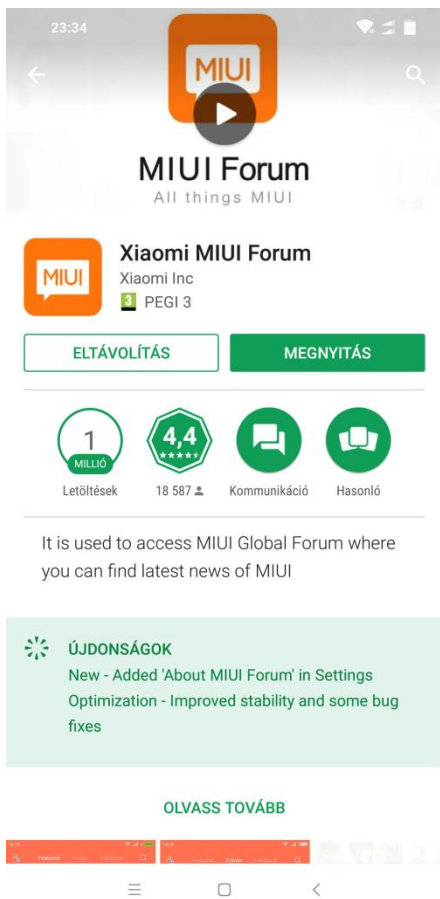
23:34

MIUI

MIUI Forum
All things MIUI

MIUI

Xiaomi MIUI Forum
Xiaomi Inc
3 PEGI 3

ELTÁVOLÍTÁS

MEGNYITÁS

1
MILLIÓ
Letöltések

4,4
★★★★★
18 587

Kommunikáció

Hasonló

It is used to access MIUI Global Forum where you can find latest news of MIUI

ÚJDONSÁGOK
New - Added 'About MIUI Forum' in Settings
Optimization - Improved stability and some bug fixes

OLVASS TOVÁBB

Featured Forum
Featured Forum